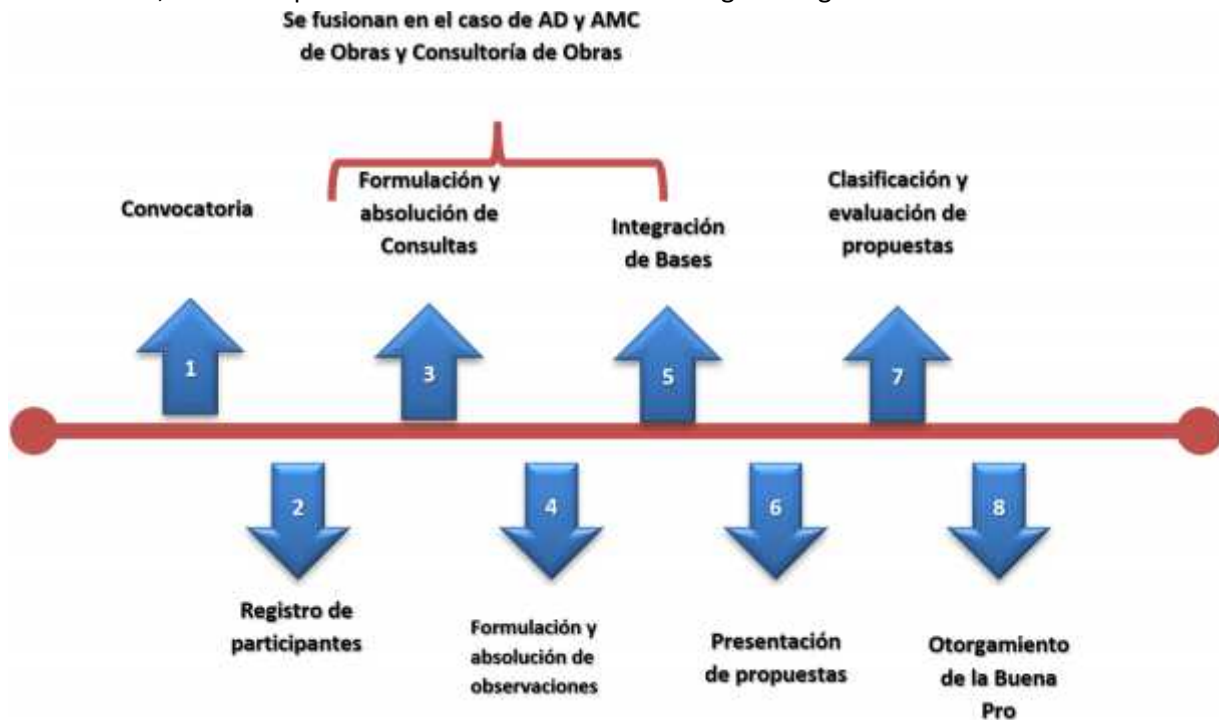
Se fusionan en el caso de AD y AMC de Obras y Consultoría de Obras

Convocatoria

1

Formulación y absolución de Consultas

3

Integración de Bases

5

Clasificación y evaluación de propuestas

7

2

Registro de participantes

4

Formulación y absolución de observaciones

6

Presentación de propuestas

8

Otorgamiento de la Buena Pro